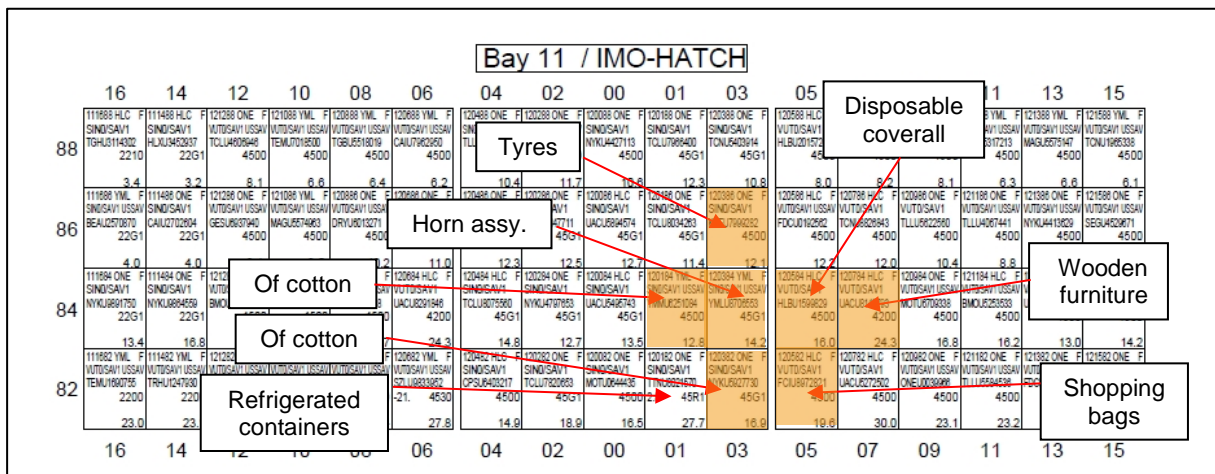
Bay 11 / IMO-HATCH

16 14 12 10 08 06 04 02 00 01 03 05 07 09 11 13 15

88

86

84

82

| 111688 HLC F SIND/SAV1 TGHU3114302 2210 3.4 | 111488 HLC F SIND/SAV1 HLXU3452937 22G1 3.2 | 121288 ONE F VUTD/SAV1 USSAV TCLU4608946 4500 8.1 | 121088 YML F VUTD/SAV1 USSAV TEMU7018500 4500 6.6 | 120888 YML F VUTD/SAV1 USSAV TGBU5518019 4500 6.4 | 120688 YML F VUTD/SAV1 USSAV CAIU7962950 4500 6.2 | 120488 ONE F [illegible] 10.4 | 120288 ONE F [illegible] 11.7 | 120088 ONE F SIND/SAV1 NYKU4427113 4500 10.6 | 120188 ONE F SIND/SAV1 TCLU7966400 45G1 12.3 | 120388 ONE F SIND/SAV1 TCNU5403914 45G1 10.8 | 120588 HLC F VUTD/SAV1 USSAV HLBU201572 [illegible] 8.0 | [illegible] 8.2 | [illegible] 8.1 | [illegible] YML F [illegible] 6317213 4500 6.3 | 121388 YML F VUTD/SAV1 USSAV MAGU5575147 4500 6.6 | 121588 YML F VUTD/SAV1 USSAV TCNU1965336 4500 6.1 |
| 111686 YML F SIND/SAV1 USSAV BEAU2570870 22G1 4.0 | 111486 ONE F SIND/SAV1 CAIU2702604 22G1 4.0 | 121286 ONE F VUTD/SAV1 USSAV GESU6937940 4500 | 121086 YML F VUTD/SAV1 USSAV MAGU5574963 4500 | 120886 ONE F VUTD/SAV1 USSAV DRYU6013271 4500 | 120686 ONE F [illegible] 11.0 | 120486 ONE F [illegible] 12.3 | 120286 ONE F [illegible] 2711 45G1 12.5 | 120086 ONE F SIND/SAV1 UACU5694574 45G1 12.7 | 120186 ONE F SIND/SAV1 TCLU8034263 45G1 11.4 | 120386 ONE F SIND/SAV1 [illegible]7990292 12.1 | 120586 HLC F VUTD/SAV1 USSAV FDCU0192962 4500 12.2 | 120786 HLC F VUTD/SAV1 USSAV TCNU6626643 4500 12.0 | 120986 ONE F VUTD/SAV1 USSAV TLLU5622560 4500 10.4 | 121186 ONE F VUTD/SAV1 USSAV TLLU4067441 4500 8.8 | 121386 ONE F VUTD/SAV1 USSAV NYKU4413829 4500 | 121586 ONE F VUTD/SAV1 USSAV SEGU4529671 4500 |
| 111684 ONE F SIND/SAV1 NYKU9891750 22G1 13.4 | 111484 ONE F SIND/SAV1 NYKU9864559 22G1 16.8 | 121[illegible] VUTD BMOU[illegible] | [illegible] | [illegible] | 120684 HLC F VUTD/SAV1 UACU8291846 4200 24.3 | 120484 HLC F SIND/SAV1 TCLU8075560 45G1 14.8 | 120284 ONE F SIND/SAV1 NYKU4797653 45G1 12.7 | 120084 HLC F SIND/SAV1 UACU5495743 45G1 13.5 | 120184 YML F SIND/SAV1 USSAV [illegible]M251094 4500 12.8 | 120384 YML F SIND/SAV1 USSAV YMLU8706553 45G1 14.2 | 120584 HLC F VUTD/SAV1 HLBU1599629 4500 16.0 | 120784 HLC F VUTD/SAV1 UACU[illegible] 4200 24.3 | 120984 ONE F VUTD/SAV1 USSAV MOTU6709338 4500 16.8 | 121184 HLC F VUTD/SAV1 USSAV BMOU5253533 4500 16.2 | 13.0 | 14.2 |
| 111682 YML F VUTD/SAV1 USSAV TEMU1690755 2200 23.0 | 111482 YML F VUTD/SAV1 USSAV TRHU1247930 22 23.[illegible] | 121282 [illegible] | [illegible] | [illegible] | 120682 YML F VUTD/SAV1 USSAV SZLU9833952 -21. 4530 27.8 | 120482 HLC F SIND/SAV1 OPSU6403217 4500 14.9 | 120282 ONE F SIND/SAV1 TCLU7920653 45G1 18.9 | 120082 ONE F SIND/SAV1 MOTU0644435 4500 16.5 | 120182 ONE F SIND/SAV1 TTNU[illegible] -2. 45R1 27.7 | 120382 ONE F SIND/SAV1 NYKU5927730 45G1 16.9 | 120582 HLC F VUTD/SAV1 FCIU8972821 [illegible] 19.6 | 120782 HLC F VUTD/SAV1 UACU6272502 4500 30.0 | 120982 ONE F VUTD/SAV1 USSAV ONEU0039066 4500 23.1 | 121182 ONE F VUTD/SAV1 USSAV TLLU5584536 4500 23.2 | 121382 ONE F VUTD/SAV1 FDC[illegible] | 121582 ONE F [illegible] |

16 14 12 10 08 06 04 02 00 01 03 05 07 09 11 13 15

Tyres

Disposable coverall

Horn assy.

Of cotton

Wooden furniture

Of cotton

Refrigerated containers

Shopping bags